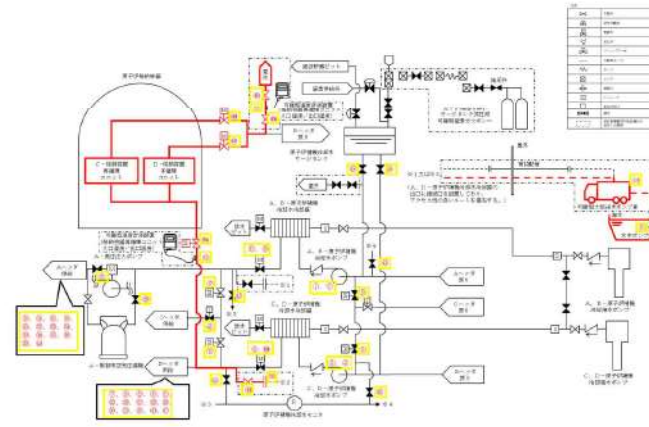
原子炉格納容器

C－格納容器再循環ユニット

D－格納容器再循環ユニット

A－ヘッダ

ソースト配管

B－ヘッダ配管

A－原子炉補機冷却水冷却器

A、B－原子炉補機冷却水ポンプ

C、D－原子炉補機冷却水冷却器

C、D－原子炉補機冷却水ポンプ

原子炉補機冷却水サージタンク

窒素ボンベ

海水

A－ヘッダ

B－ヘッダ

A、B－原子炉補機冷却海水ポンプ

C、D－原子炉補機冷却海水ポンプ

可搬型大型送水ポンプ車

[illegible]